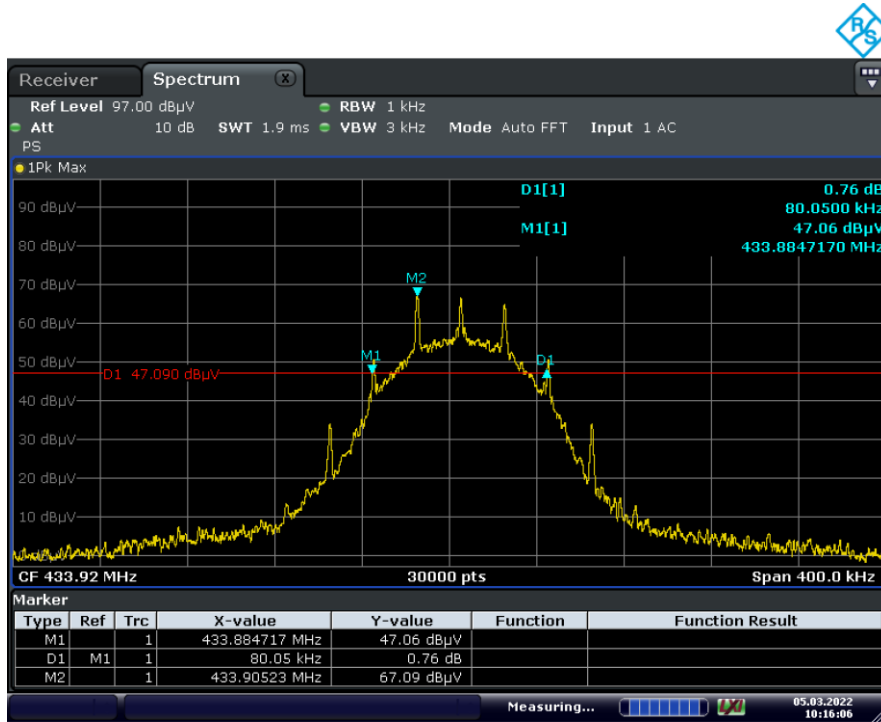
R&S

Receiver
Spectrum

Ref Level 97.00 dBµV
RBW 1 kHz
Att 10 dB SWT 1.9 ms VBW 3 kHz Mode Auto FFT Input 1 AC
PS
1Pk Max

D1[1] 0.76 dB
80.0500 kHz
M1[1] 47.06 dBµV
433.8847170 MHz

90 dBµV
80 dBµV
70 dBµV
60 dBµV
50 dBµV
40 dBµV
30 dBµV
20 dBµV
10 dBµV

M2
M1
D1
D1 47.090 dBµV

CF 433.92 MHz 30000 pts Span 400.0 kHz

Marker

| Type | Ref | Trc | X-value | Y-value | Function | Function Result |
|---|---|---|---|---|---|---|
| M1 | | 1 | 433.884717 MHz | 47.06 dBµV | | |
| D1 | M1 | 1 | 80.05 kHz | 0.76 dB | | |
| M2 | | 1 | 433.90523 MHz | 67.09 dBµV | | |

Measuring...
LXI
05.03.2022
10:16:06